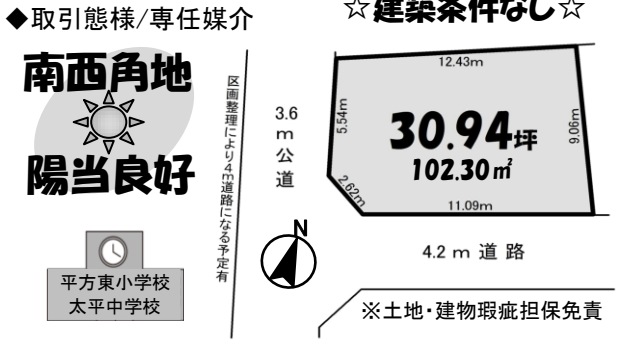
◆取引態様/専任媒介

☆建築条件なし☆

南西角地

陽当良好

平方東小学校
太平中学校

区画整理により4m道路になる予定有

3.6
m
公
道

12.43m

5.54m

30.94坪
102.30㎡

9.06m

2.62m

11.09m

N

4.2 m 道 路

※土地・建物瑕疵担保免責